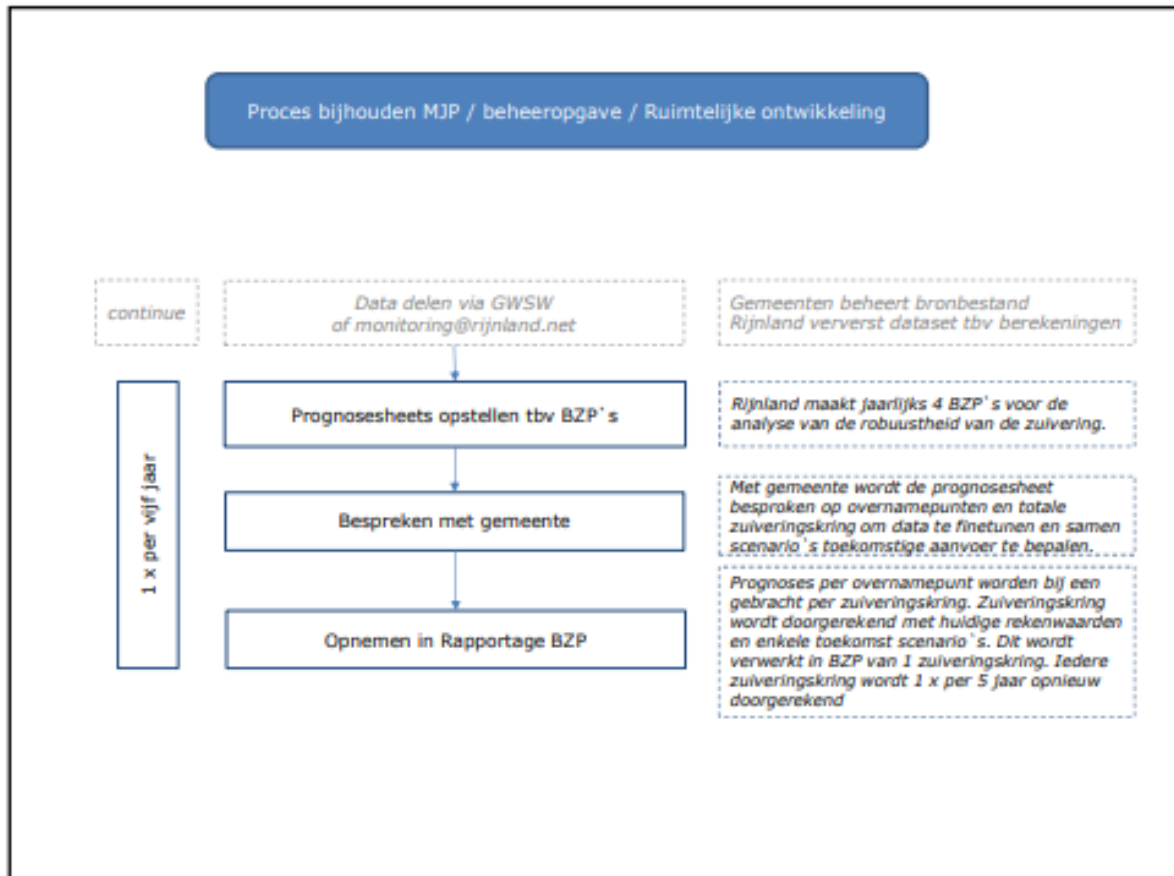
Proces bijhouden MJP / beheeropgave / Ruimtelijke ontwikkeling

continue

Data delen via GWSW
of monitoring@rijnland.net

Gemeenten beheert bronbestand
Rijnland ververst dataset tbv berekeningen

1 x per vijf jaar

Prognosesheets opstellen tbv BZP`s

Rijnland maakt jaarlijks 4 BZP`s voor de analyse van de robuustheid van de zuivering.

Bespreken met gemeente

Met gemeente wordt de prognosesheet besproken op overnamepunten en totale zuiveringskring om data te finetunen en samen scenario`s toekomstige aanvoer te bepalen.

Opnemen in Rapportage BZP

Prognoses per overnamepunt worden bij een gebracht per zuiveringskring. Zuiveringskring wordt doorgerekend met huidige rekenwaarden en enkele toekomst scenario`s. Dit wordt verwerkt in BZP van 1 zuiveringskring. Iedere zuiveringskring wordt 1 x per 5 jaar opnieuw doorgerekend